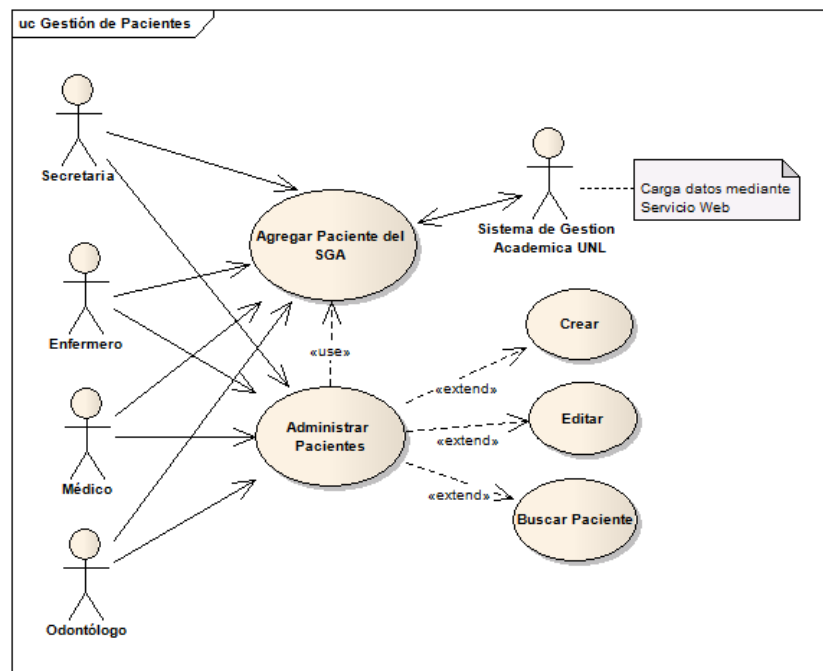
uc Gestión de Pacientes

Secretaria

Enfermero

Médico

Odontólogo

Agregar Paciente del SGA

Sistema de Gestion Academica UNL

Carga datos mediante Servicio Web

«use»

Administrar Pacientes

«extend»

«extend»

«extend»

Crear

Editar

Buscar Paciente